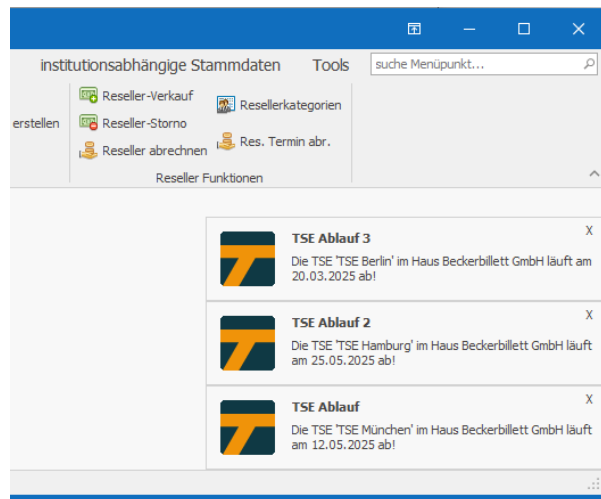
institutionsabhängige Stammdaten

Tools

suche Menüpunkt...

erstellen

Reseller-Verkauf

Reseller-Storno

Reseller abrechnen

Resellerkategorien

Res. Termin abr.

Reseller Funktionen

TSE Ablauf 3

X

Die TSE 'TSE Berlin' im Haus Beckerbillett GmbH läuft am 20.03.2025 ab!

TSE Ablauf 2

X

Die TSE 'TSE Hamburg' im Haus Beckerbillett GmbH läuft am 25.05.2025 ab!

TSE Ablauf

X

Die TSE 'TSE München' im Haus Beckerbillett GmbH läuft am 12.05.2025 ab!